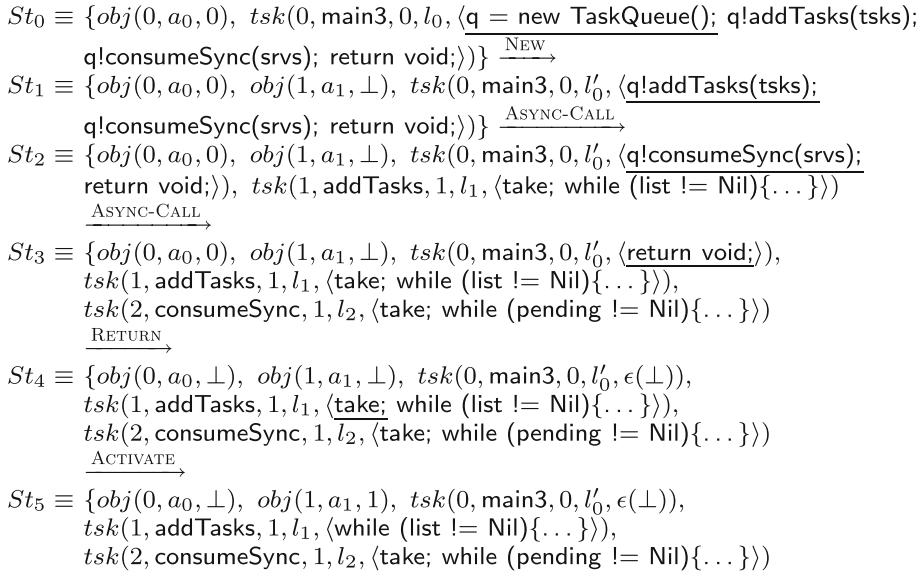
$St_0 \equiv \{obj(0, a_0, 0),\ tsk(0, \mathsf{main3}, 0, l_0, \langle \mathsf{q = new\ TaskQueue();\ q!addTasks(tsks);}$
$\mathsf{q!consumeSync(srvs);\ return\ void;}\rangle)\} \xrightarrow{\text{NEW}}$
$St_1 \equiv \{obj(0, a_0, 0),\ obj(1, a_1, \bot),\ tsk(0, \mathsf{main3}, 0, l_0', \langle \mathsf{q!addTasks(tsks);}$
$\mathsf{q!consumeSync(srvs);\ return\ void;}\rangle)\} \xrightarrow{\text{ASYNC-CALL}}$
$St_2 \equiv \{obj(0, a_0, 0),\ obj(1, a_1, \bot),\ tsk(0, \mathsf{main3}, 0, l_0', \langle \mathsf{q!consumeSync(srvs);}$
$\mathsf{return\ void;}\rangle),\ tsk(1, \mathsf{addTasks}, 1, l_1, \langle \mathsf{take;\ while\ (list\ != Nil)}\{\ldots\}\rangle)$
$\xrightarrow{\text{ASYNC-CALL}}$
$St_3 \equiv \{obj(0, a_0, 0),\ obj(1, a_1, \bot),\ tsk(0, \mathsf{main3}, 0, l_0', \langle \mathsf{return\ void;}\rangle),$
$tsk(1, \mathsf{addTasks}, 1, l_1, \langle \mathsf{take;\ while\ (list\ != Nil)}\{\ldots\}\rangle),$
$tsk(2, \mathsf{consumeSync}, 1, l_2, \langle \mathsf{take;\ while\ (pending\ != Nil)}\{\ldots\}\rangle)$
$\xrightarrow{\text{RETURN}}$
$St_4 \equiv \{obj(0, a_0, \bot),\ obj(1, a_1, \bot),\ tsk(0, \mathsf{main3}, 0, l_0', \epsilon(\bot)),$
$tsk(1, \mathsf{addTasks}, 1, l_1, \langle \mathsf{take;\ while\ (list\ != Nil)}\{\ldots\}\rangle),$
$tsk(2, \mathsf{consumeSync}, 1, l_2, \langle \mathsf{take;\ while\ (pending\ != Nil)}\{\ldots\}\rangle)$
$\xrightarrow{\text{ACTIVATE}}$
$St_5 \equiv \{obj(0, a_0, \bot),\ obj(1, a_1, 1),\ tsk(0, \mathsf{main3}, 0, l_0', \epsilon(\bot)),$
$tsk(1, \mathsf{addTasks}, 1, l_1, \langle \mathsf{while\ (list\ != Nil)}\{\ldots\}\rangle),$
$tsk(2, \mathsf{consumeSync}, 1, l_2, \langle \mathsf{take;\ while\ (pending\ != Nil)}\{\ldots\}\rangle)$